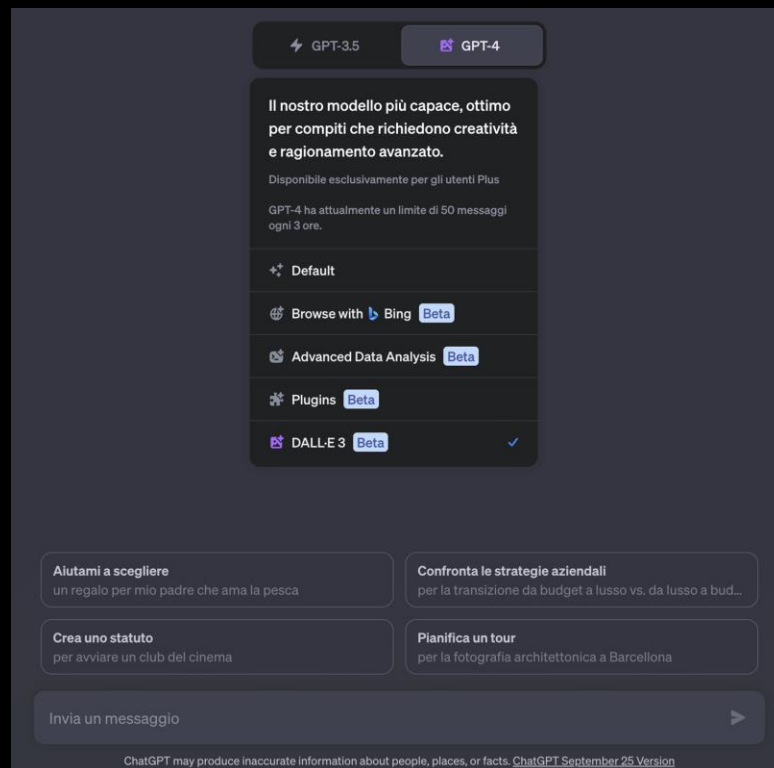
GPT-3.5 GPT-4

Il nostro modello più capace, ottimo per compiti che richiedono creatività e ragionamento avanzato.

Disponibile esclusivamente per gli utenti Plus

GPT-4 ha attualmente un limite di 50 messaggi ogni 3 ore.

Default

Browse with Bing Beta

Advanced Data Analysis Beta

Plugins Beta

DALL·E 3 Beta

Aiutami a scegliere
un regalo per mio padre che ama la pesca

Confronta le strategie aziendali
per la transizione da budget a lusso vs. da lusso a bud...

Crea uno statuto
per avviare un club del cinema

Pianifica un tour
per la fotografia architettonica a Barcellona

Invia un messaggio

ChatGPT may produce inaccurate information about people, places, or facts. ChatGPT September 25 Version